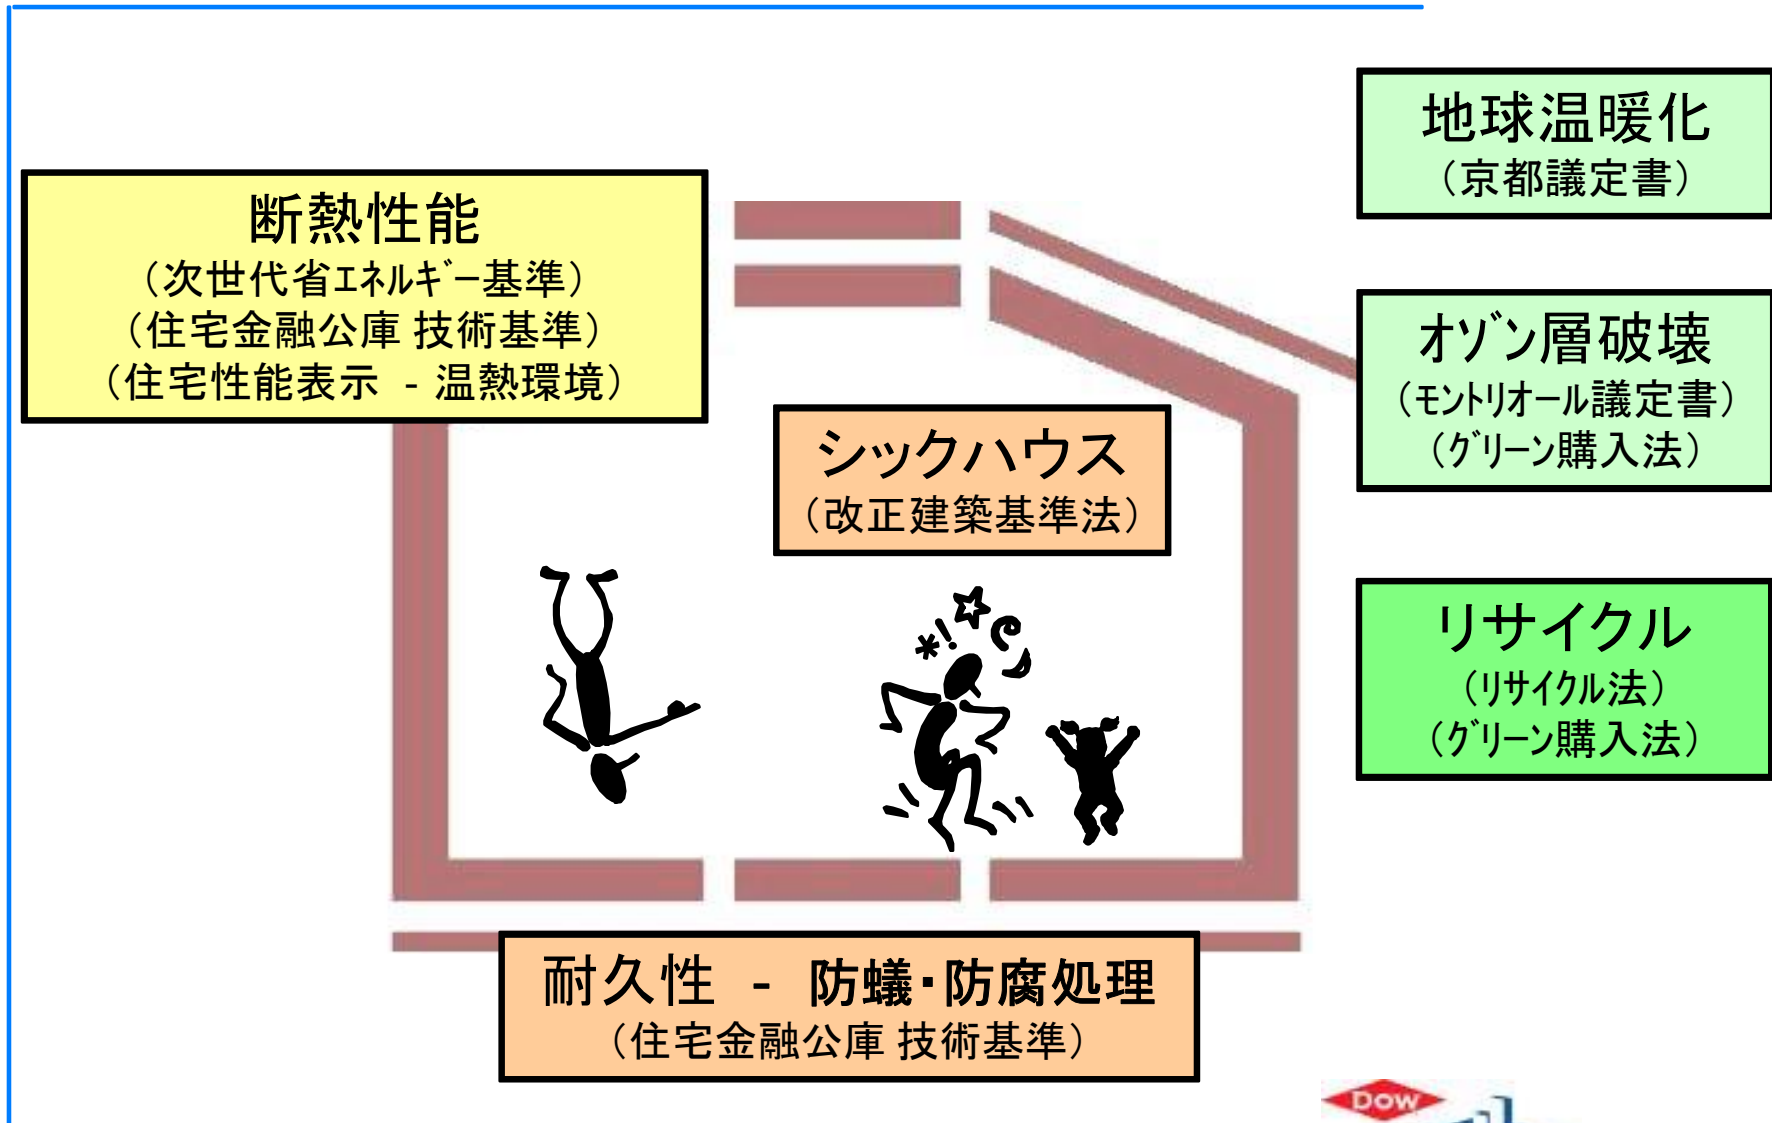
断熱性能
（次世代省ｴﾈﾙｷﾞｰ基準）
（住宅金融公庫 技術基準）
（住宅性能表示 - 温熱環境）

地球温暖化
（京都議定書）

オゾン層破壊
（ﾓﾝﾄﾘｵｰﾙ議定書）
（ｸﾞﾘｰﾝ購入法）

シックハウス
（改正建築基準法）

リサイクル
（ﾘｻｲｸﾙ法）
（ｸﾞﾘｰﾝ購入法）

耐久性 - 防蟻・防腐処理
（住宅金融公庫 技術基準）

DOW